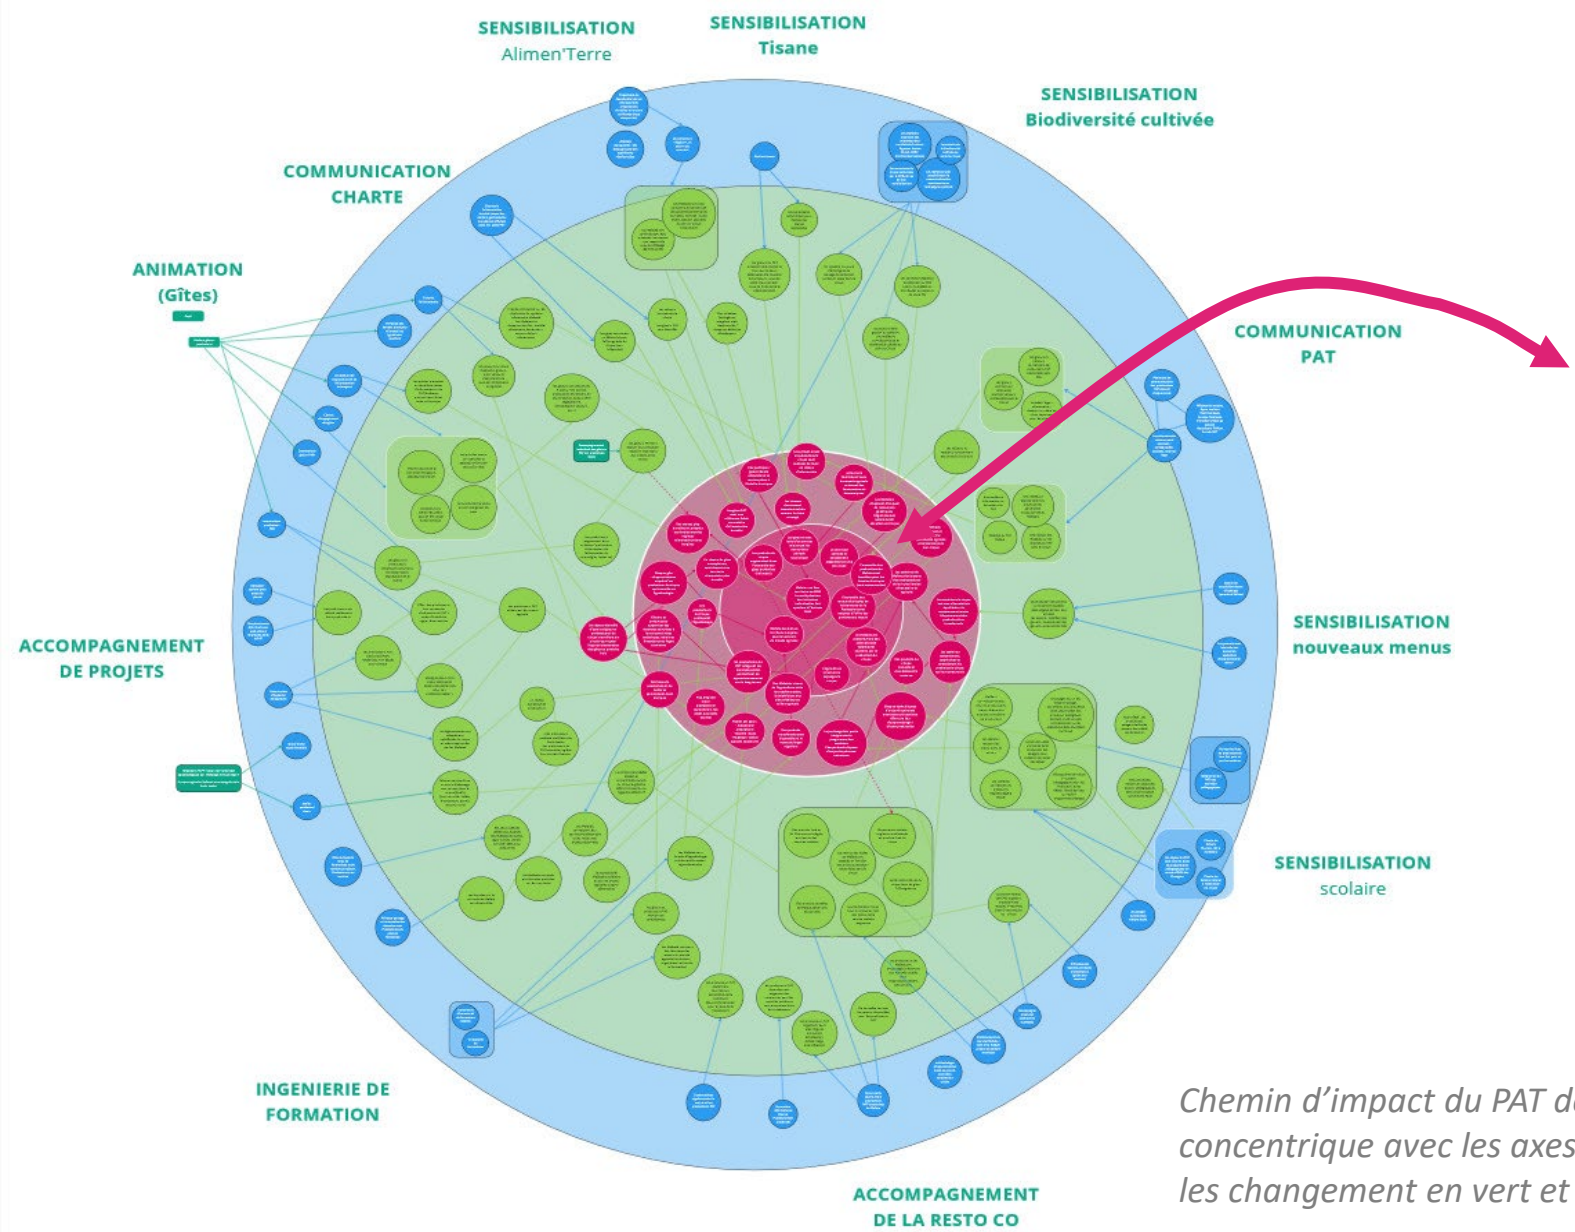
SENSIBILISATION
Alimen'Terre

SENSIBILISATION
Tisane

SENSIBILISATION
Biodiversité cultivée

COMMUNICATION
CHARTE

ANIMATION
(Gîtes)

COMMUNICATION
PAT

SENSIBILISATION
nouveaux menus

ACCOMPAGNEMENT
DE PROJETS

SENSIBILISATION
scolaire

INGENIERIE DE
FORMATION

ACCOMPAGNEMENT
DE LA RESTO CO

Chemin d'impact du PAT d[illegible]
concentrique avec les axes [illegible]
les changement en vert et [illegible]